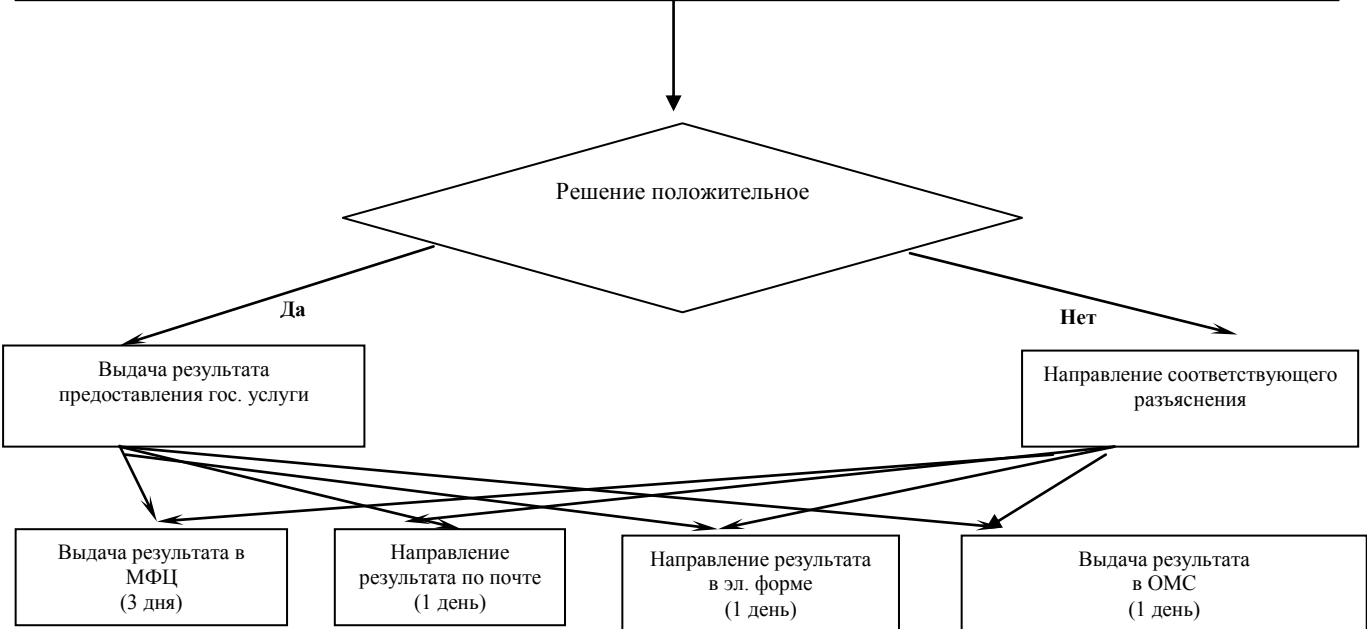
Решение положительное

Да

Нет

Выдача результата предоставления гос. услуги

Направление соответствующего разъяснения

Выдача результата в МФЦ (3 дня)

Направление результата по почте (1 день)

Направление результата в эл. форме (1 день)

Выдача результата в ОМС (1 день)